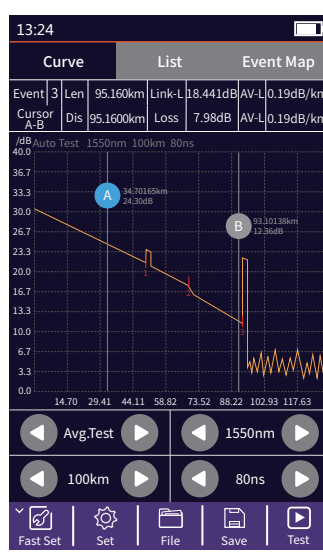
13:24

Curve | List | Event Map

| Event | 3 | Len | 95.160km | Link-L | 18.441dB | AV-L | 0.19dB/km |
|---|---|---|---|---|---|---|---|
| Cursor A-B | | Dis | 95.1600km | Loss | 7.98dB | AV-L | 0.19dB/km |

/dB Auto Test 1550nm 100km 80ns

40.0
36.7
33.3
30.0
26.7
23.3
20.0
16.7
13.3
10.0
6.7
3.3
0.0

A 34.70165km 24.30dB

B 93.10138km 12.36dB

1
2
3

14.70 29.41 44.11 58.82 73.52 88.22 102.93 117.63

Avg.Test

1550nm

100km

80ns

Fast Set | Set | File | Save | Test